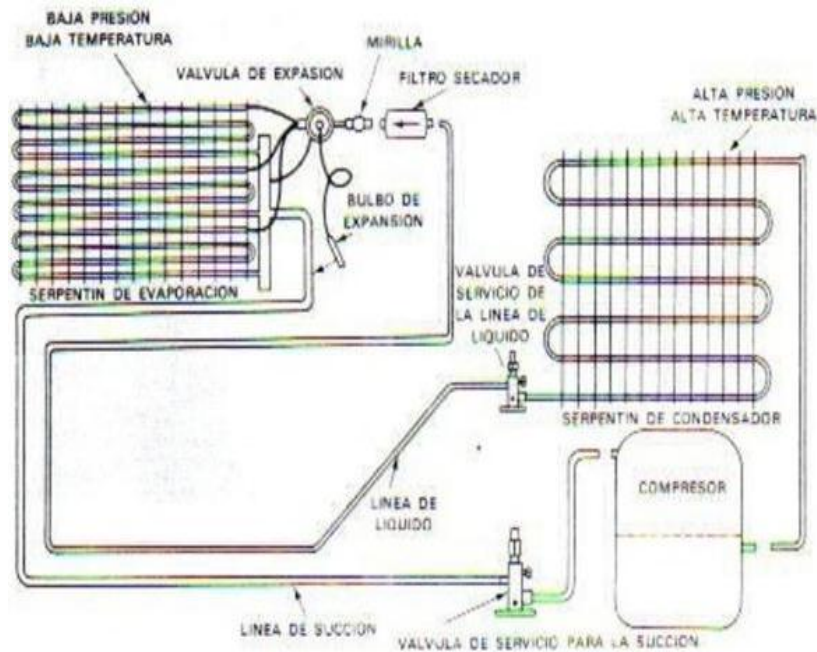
BAJA PRESION
BAJA TEMPERATURA

MIRILLA

VALVULA DE EXPASION

FILTRO SECADOR

ALTA PRESION
ALTA TEMPERATURA

BULBO DE EXPANSION

SERPENTIN DE EVAPORACION

VALVULA DE SERVICIO DE LA LINEA DE LIQUIDO

SERPENTIN DE CONDENSADOR

COMPRESOR

LINEA DE LIQUIDO

LINEA DE SUCCION

VALVULA DE SERVICIO PARA LA SUCCION